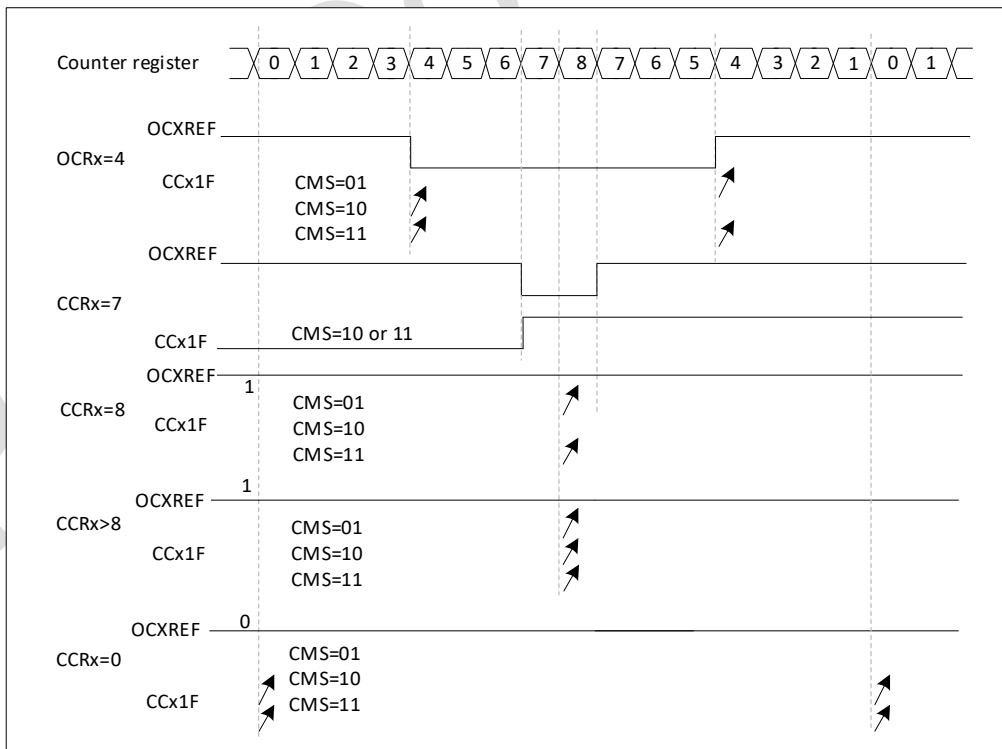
Counter register 0 1 2 3 4 5 6 7 8 7 6 5 4 3 2 1 0 1

OCXREF
OCRx=4
CCx1F
CMS=01
CMS=10
CMS=11

OCXREF
CCRx=7
CCx1F
CMS=10 or 11

OCXREF
1
CCRx=8
CCx1F
CMS=01
CMS=10
CMS=11

1
OCXREF
CCRx>8
CCx1F
CMS=01
CMS=10
CMS=11

OCXREF
0
CCRx=0
CMS=01
CMS=10
CCx1F
CMS=11